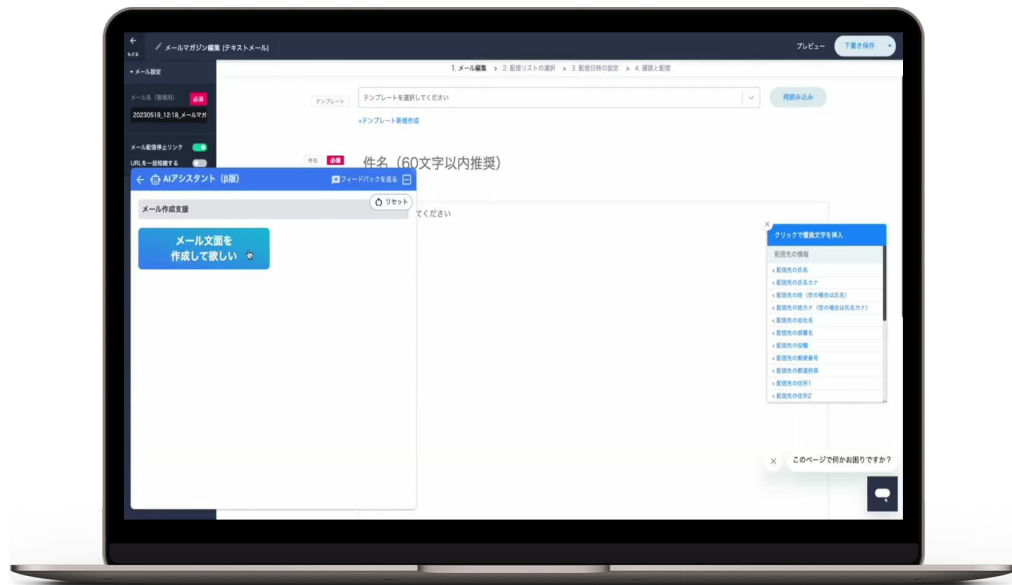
← もどる

メールマガジン編集 (テキストメール)

プレビュー
下書き保存

▾ メール設定

1. メール編集 > 2. 配信リストの選択 > 3. 配信日時の設定 > 4. 確認と配信

メール名（管理用） 必須
20230519_12:18_メールマガ

メール配信停止リンク
URLを一括短縮する

テンプレート
テンプレートを選択してください
再読み込み
+テンプレート新規作成

件名 必須
件名（60文字以内推奨）

← AIアシスタント（β版）
フィードバックを送る
リセット
メール作成支援
メール文面を作成して欲しい

てください

×
クリックで置換文字を挿入
配信先の情報
+ 配信先の氏名
+ 配信先の氏名カナ
+ 配信先の姓（空の場合は氏名）
+ 配信先の姓カナ（空の場合は氏名カナ）
+ 配信先の会社名
+ 配信先の部署名
+ 配信先の役職
+ 配信先の郵便番号
+ 配信先の都道府県
+ 配信先の住所1
+ 配信先の住所2

×
このページで何かお困りですか？